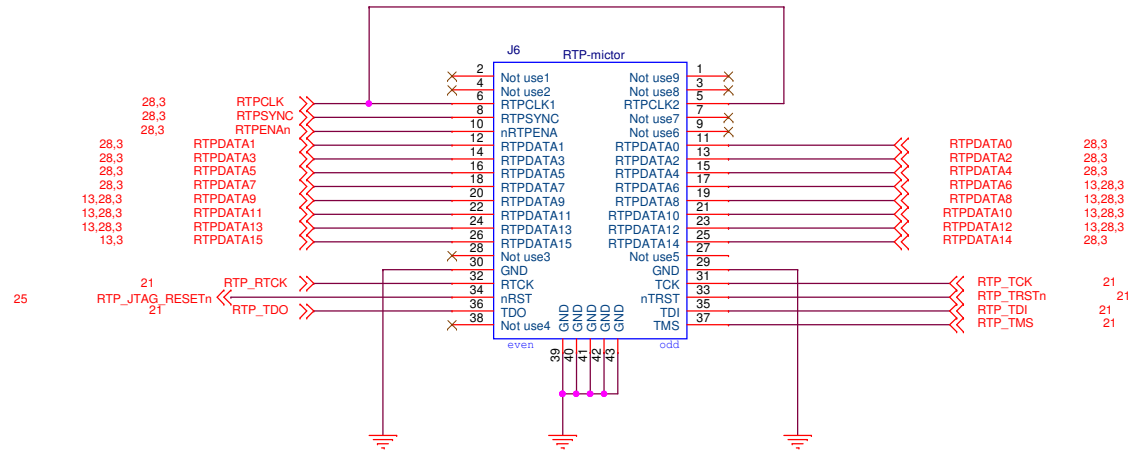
J6
RTP-mictor

| | | | |
|---|---|---|---|
| 2 | Not use1 | Not use9 | 1 |
| 4 | Not use2 | Not use8 | 3 |
| 6 | | | 5 |
| 8 | RTPCLK1 | RTPCLK2 | 7 |
| 10 | RTPSYNC | Not use7 | 9 |
| 12 | nRTPENA | Not use6 | 11 |
| 14 | RTPDATA1 | RTPDATA0 | 13 |
| 16 | RTPDATA3 | RTPDATA2 | 15 |
| 18 | RTPDATA5 | RTPDATA4 | 17 |
| 20 | RTPDATA7 | RTPDATA6 | 19 |
| 22 | RTPDATA9 | RTPDATA8 | 21 |
| 24 | RTPDATA11 | RTPDATA10 | 23 |
| 26 | RTPDATA13 | RTPDATA12 | 25 |
| 28 | RTPDATA15 | RTPDATA14 | 27 |
| 30 | Not use3 | Not use5 | 29 |
| 32 | GND | GND | 31 |
| 34 | RTCK | TCK | 33 |
| 36 | nRST | nTRST | 35 |
| 38 | TDO | TDI | 37 |
| | Not use4 | TMS | |

even
odd
GND GND GND GND GND
39 40 41 42 43

28,3 RTPCLK
28,3 RTPSYNC
28,3 RTPENAn
28,3 RTPDATA1
28,3 RTPDATA3
28,3 RTPDATA5
28,3 RTPDATA7
13,28,3 RTPDATA9
13,28,3 RTPDATA11
13,28,3 RTPDATA13
13,3 RTPDATA15
21 RTP_RTCK
25 RTP_JTAG_RESETn
21 RTP_TDO

RTPDATA0 28,3
RTPDATA2 28,3
RTPDATA4 28,3
RTPDATA6 13,28,3
RTPDATA8 13,28,3
RTPDATA10 13,28,3
RTPDATA12 13,28,3
RTPDATA14 28,3
RTP_TCK 21
RTP_TRSTn 21
RTP_TDI 21
RTP_TMS 21